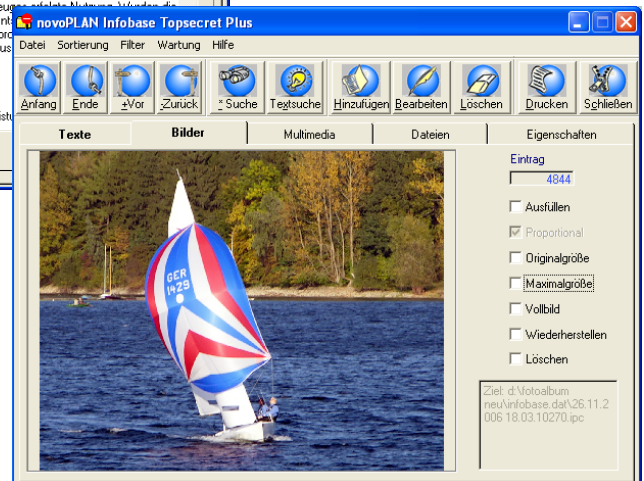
novoPLAN Infobase Topsecret Plus

Datei Sortierung Filter Wartung Hilfe

Anfang Ende +Vor -Zurück * Suche Textsuche Hinzufügen Bearbeiten Löschen Drucken Schließen

Texte Bilder Multimedia Dateien Eigenschaften

GER 1429

Eintrag
4844

Ausfüllen
Proportional
Originalgröße
Maximalgröße
Vollbild
Wiederherstellen
Löschen

Ziel: d:\fotoalbum neu\infobase.dat\26.11.2006 18.03.10270.ipc